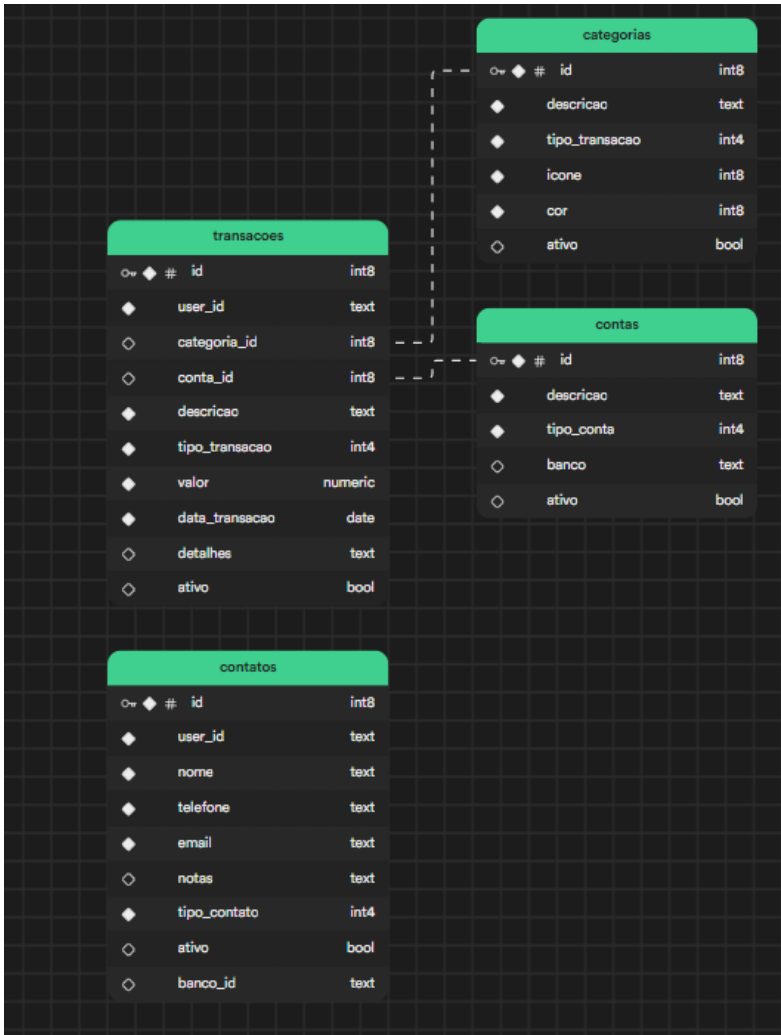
categorias

| | |
|---|---|
| # id | int8 |
| descricao | text |
| tipo_transacao | int4 |
| icone | int8 |
| cor | int8 |
| ativo | bool |

transacoes

| | |
|---|---|
| # id | int8 |
| user_id | text |
| categoria_id | int8 |
| conta_id | int8 |
| descricao | text |
| tipo_transacao | int4 |
| valor | numeric |
| data_transacao | date |
| detalhes | text |
| ativo | bool |

contas

| | |
|---|---|
| # id | int8 |
| descricao | text |
| tipo_conta | int4 |
| banco | text |
| ativo | bool |

contatos

| | |
|---|---|
| # id | int8 |
| user_id | text |
| nome | text |
| telefone | text |
| email | text |
| notas | text |
| tipo_contato | int4 |
| ativo | bool |
| banco_id | text |